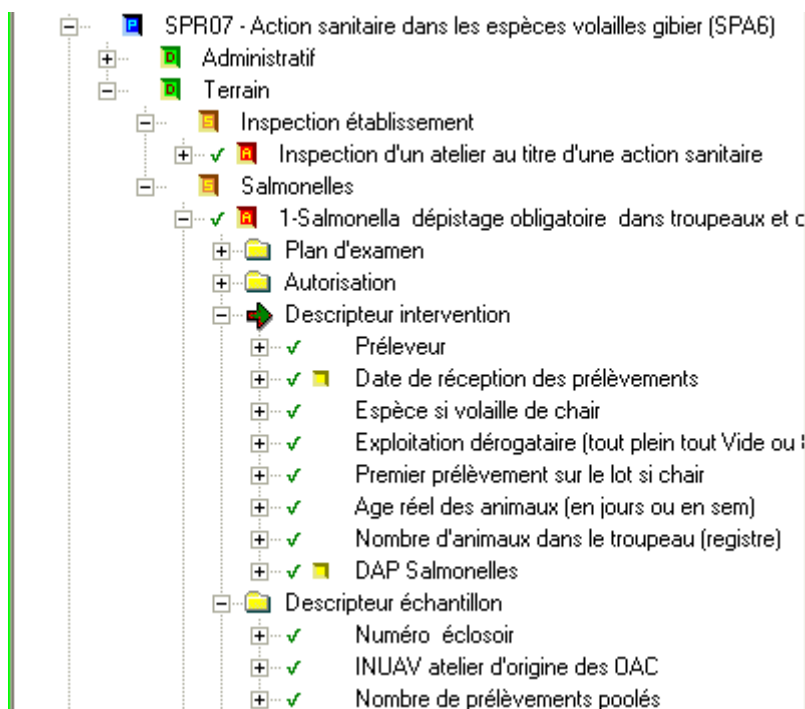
P SPR07 - Action sanitaire dans les espèces volailles gibier (SPA6)

D Administratif

D Terrain

S Inspection établissement

✓ A Inspection d'un atelier au titre d'une action sanitaire

S Salmonelles

✓ A 1-Salmonella dépistage obligatoire dans troupeaux et c

Plan d'examen

Autorisation

Descripteur intervention

✓ Préleveur

✓ Date de réception des prélèvements

✓ Espèce si volaille de chair

✓ Exploitation dérogataire (tout plein tout Vide ou

✓ Premier prélèvement sur le lot si chair

✓ Age réel des animaux (en jours ou en sem)

✓ Nombre d'animaux dans le troupeau (registre)

✓ DAP Salmonelles

Descripteur échantillon

✓ Numéro éclosoir

✓ INUAV atelier d'origine des OAC

✓ Nombre de prélèvements poolés